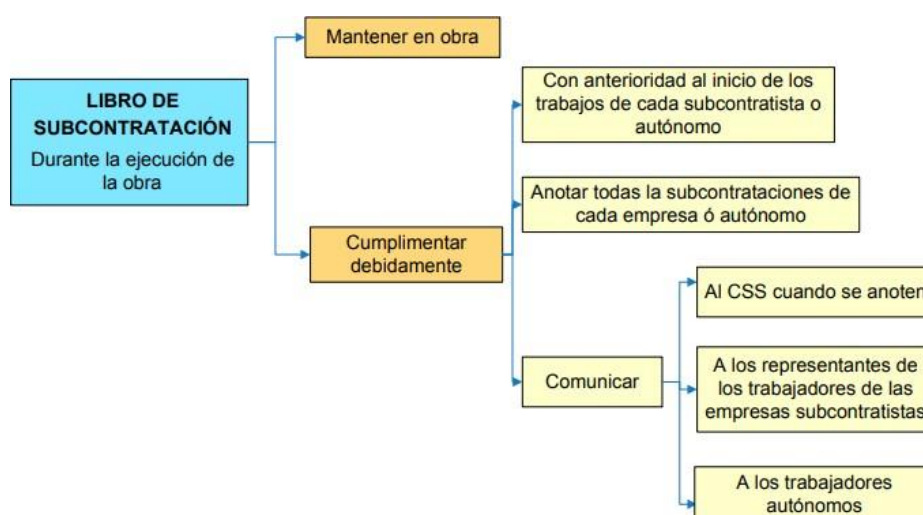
LIBRO DE SUBCONTRATACIÓN
Durante la ejecución de la obra

Mantener en obra

Cumplimentar debidamente

Con anterioridad al inicio de los trabajos de cada subcontratista o autónomo

Anotar todas la subcontrataciones de cada empresa ó autónomo

Comunicar

Al CSS cuando se anoten

A los representantes de los trabajadores de las empresas subcontratistas

A los trabajadores autónomos